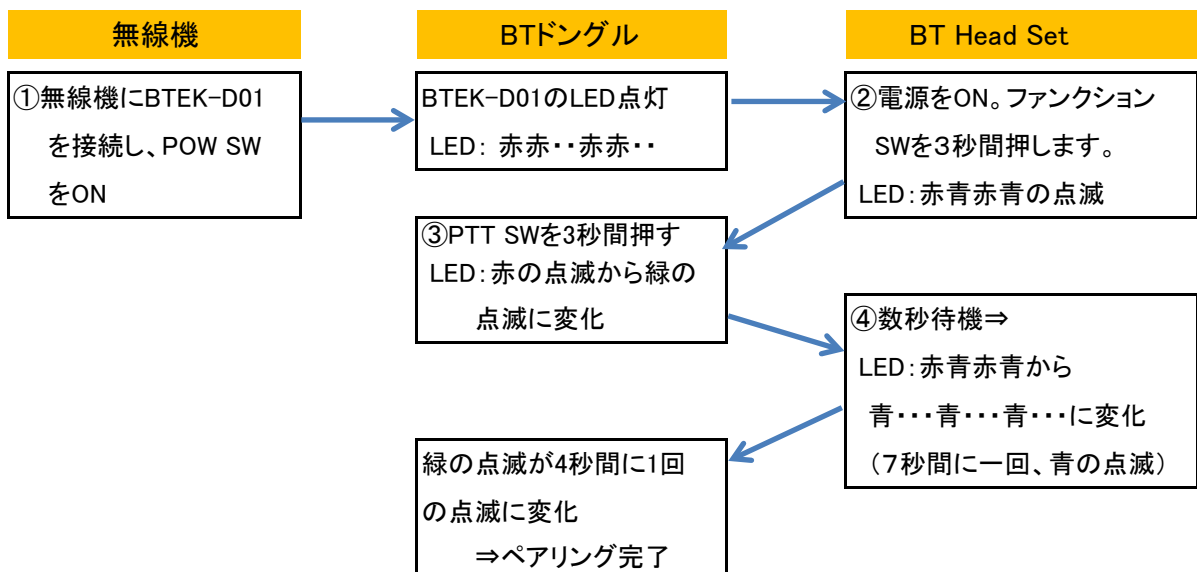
無線機

BTドングル

BT Head Set

①無線機にBTEK-D01を接続し、POW SWをON

BTEK-D01のLED点灯
LED: 赤赤・・赤赤・・

②電源をON。ファンクションSWを3秒間押します。
LED:赤青赤青の点滅

③PTT SWを3秒間押す
LED:赤の点滅から緑の点滅に変化

④数秒待機⇒
LED:赤青赤青から
青・・・青・・・青・・・に変化
(7秒間に一回、青の点滅)

緑の点滅が4秒間に1回の点滅に変化
⇒ペアリング完了